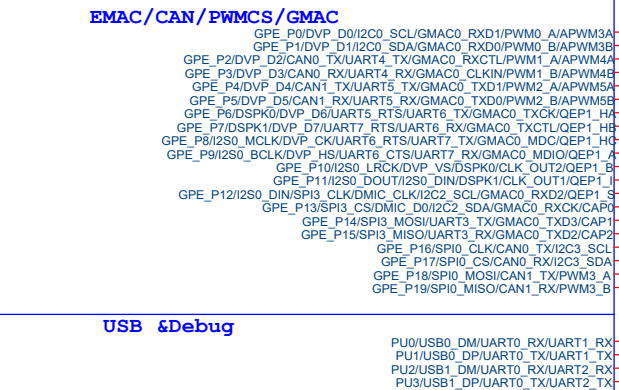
EMAC/CAN/PWMCS/GMAC

GPE_P0/DVP_D0/I2C0_SCL/GMAC0_RXD1/PWM0_A/APWM3A
GPE_P1/DVP_D1/I2C0_SDA/GMAC0_RXD0/PWM0_B/APWM3B
GPE_P2/DVP_D2/CAN0_TX/UART4_TX/GMAC0_RXCTL/PWM1_A/APWM4A
GPE_P3/DVP_D3/CAN0_RX/UART4_RX/GMAC0_CLKIN/PWM1_B/APWM4B
GPE_P4/DVP_D4/CAN1_TX/UART5_TX/GMAC0_TXD1/PWM2_A/APWM5A
GPE_P5/DVP_D5/CAN1_RX/UART5_RX/GMAC0_TXD0/PWM2_B/APWM5B
GPE_P6/DSPK0/DVP_D6/UART5_RTS/UART6_TX/GMAC0_TXCK/QEP1_HA
GPE_P7/DSPK1/DVP_D7/UART7_RTS/UART6_RX/GMAC0_TXCTL/QEP1_HB
GPE_P8/I2S0_MCLK/DVP_CK/UART6_RTS/UART7_TX/GMAC0_MDC/QEP1_HC
GPE_P9/I2S0_BCLK/DVP_HS/UART6_CTS/UART7_RX/GMAC0_MDIO/QEP1_A
GPE_P10/I2S0_LRCK/DVP_VS/DSPK0/CLK_OUT2/QEP1_B
GPE_P11/I2S0_DOUT/I2S0_DIN/DSPK1/CLK_OUT1/QEP1_I
GPE_P12/I2S0_DIN/SPI3_CLK/DMIC_CLK/I2C2_SCL/GMAC0_RXD2/QEP1_S
GPE_P13/SPI3_CS/DMIC_D0/I2C2_SDA/GMAC0_RXCK/CAP0
GPE_P14/SPI3_MOSI/UART3_TX/GMAC0_TXD3/CAP1
GPE_P15/SPI3_MISO/UART3_RX/GMAC0_TXD2/CAP2
GPE_P16/SPI0_CLK/CAN0_TX/I2C3_SCL
GPE_P17/SPI0_CS/CAN0_RX/I2C3_SDA
GPE_P18/SPI0_MOSI/CAN1_TX/PWM3_A
GPE_P19/SPI0_MISO/CAN1_RX/PWM3_B

USB &Debug

PU0/USB0_DM/UART0_RX/UART1_RX
PU1/USB0_DP/UART0_TX/UART1_TX
PU2/USB1_DM/UART0_RX/UART2_RX
PU3/USB1_DP/UART0_TX/UART2_TX